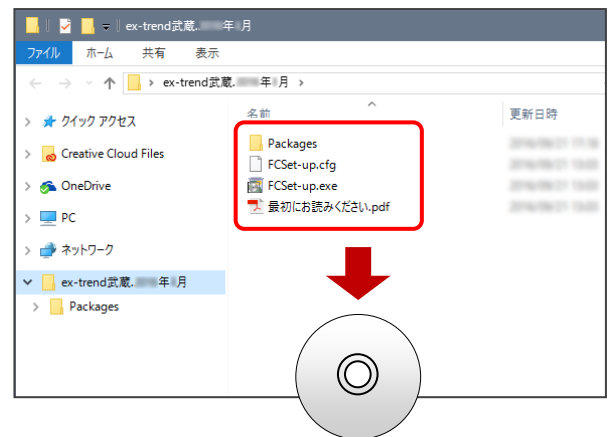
ex-trend武蔵.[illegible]年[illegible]月

ファイル　ホーム　共有　表示

ex-trend武蔵.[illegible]年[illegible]月

名前

更新日時

クイック アクセス

Creative Cloud Files

OneDrive

PC

ネットワーク

ex-trend武蔵.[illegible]年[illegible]月

Packages

Packages

FCSet-up.cfg

FCSet-up.exe

最初にお読みください.pdf

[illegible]
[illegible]
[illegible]
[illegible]